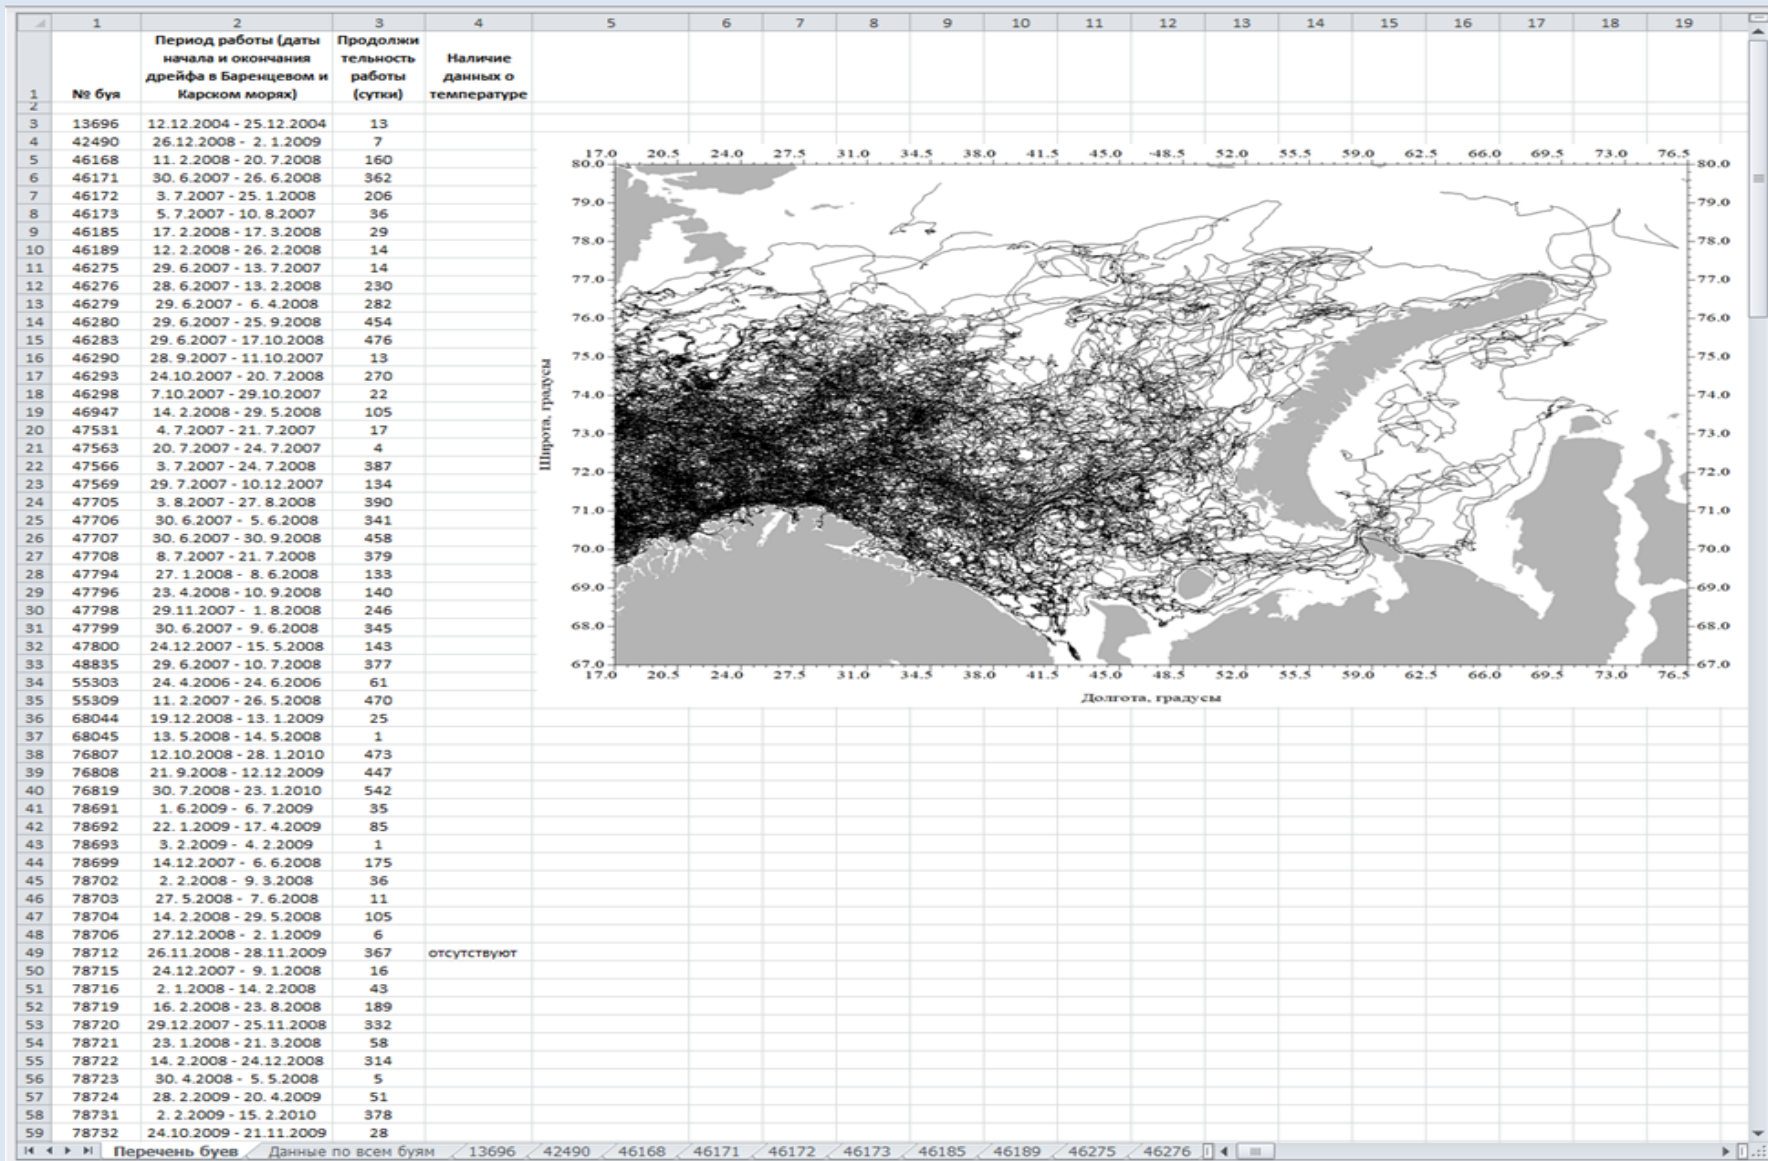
| | 1 | 2 | 3 | 4 | 5 | 6 | 7 | 8 | 9 | 10 | 11 | 12 | 13 | 14 | 15 | 16 | 17 | 18 | 19 |
|---|---|---|---|---|---|---|---|---|---|---|---|---|---|---|---|---|---|---|---|
| 1 | № буя | Период работы (даты начала и окончания дрейфа в Баренцевом и Карском морях) | Продолжительность работы (сутки) | Наличие данных о температуре | | | | | | | | | | | | | | | |
| 2 | | | | | | | | | | | | | | | | | | | |
| 3 | 13696 | 12.12.2004 - 25.12.2004 | 13 | | | | | | | | | | | | | | | | |
| 4 | 42490 | 26.12.2008 - 2.1.2009 | 7 | | | | | | | | | | | | | | | | |
| 5 | 46168 | 11.2.2008 - 20.7.2008 | 160 | | | | | | | | | | | | | | | | |
| 6 | 46171 | 30.6.2007 - 26.6.2008 | 362 | | | | | | | | | | | | | | | | |
| 7 | 46172 | 3.7.2007 - 25.1.2008 | 206 | | | | | | | | | | | | | | | | |
| 8 | 46173 | 5.7.2007 - 10.8.2007 | 36 | | | | | | | | | | | | | | | | |
| 9 | 46185 | 17.2.2008 - 17.3.2008 | 29 | | | | | | | | | | | | | | | | |
| 10 | 46189 | 12.2.2008 - 26.2.2008 | 14 | | | | | | | | | | | | | | | | |
| 11 | 46275 | 29.6.2007 - 13.7.2007 | 14 | | | | | | | | | | | | | | | | |
| 12 | 46276 | 28.6.2007 - 13.2.2008 | 230 | | | | | | | | | | | | | | | | |
| 13 | 46279 | 29.6.2007 - 6.4.2008 | 282 | | | | | | | | | | | | | | | | |
| 14 | 46280 | 29.6.2007 - 25.9.2008 | 454 | | | | | | | | | | | | | | | | |
| 15 | 46283 | 29.6.2007 - 17.10.2008 | 476 | | | | | | | | | | | | | | | | |
| 16 | 46290 | 28.9.2007 - 11.10.2007 | 13 | | | | | | | | | | | | | | | | |
| 17 | 46293 | 24.10.2007 - 20.7.2008 | 270 | | | | | | | | | | | | | | | | |
| 18 | 46298 | 7.10.2007 - 29.10.2007 | 22 | | | | | | | | | | | | | | | | |
| 19 | 46947 | 14.2.2008 - 29.5.2008 | 105 | | | | | | | | | | | | | | | | |
| 20 | 47531 | 4.7.2007 - 21.7.2007 | 17 | | | | | | | | | | | | | | | | |
| 21 | 47563 | 20.7.2007 - 24.7.2007 | 4 | | | | | | | | | | | | | | | | |
| 22 | 47566 | 3.7.2007 - 24.7.2008 | 387 | | | | | | | | | | | | | | | | |
| 23 | 47569 | 29.7.2007 - 10.12.2007 | 134 | | | | | | | | | | | | | | | | |
| 24 | 47705 | 3.8.2007 - 27.8.2008 | 390 | | | | | | | | | | | | | | | | |
| 25 | 47706 | 30.6.2007 - 5.6.2008 | 341 | | | | | | | | | | | | | | | | |
| 26 | 47707 | 30.6.2007 - 30.9.2008 | 458 | | | | | | | | | | | | | | | | |
| 27 | 47708 | 8.7.2007 - 21.7.2008 | 379 | | | | | | | | | | | | | | | | |
| 28 | 47794 | 27.1.2008 - 8.6.2008 | 133 | | | | | | | | | | | | | | | | |
| 29 | 47796 | 23.4.2008 - 10.9.2008 | 140 | | | | | | | | | | | | | | | | |
| 30 | 47798 | 29.11.2007 - 1.8.2008 | 246 | | | | | | | | | | | | | | | | |
| 31 | 47799 | 30.6.2007 - 9.6.2008 | 345 | | | | | | | | | | | | | | | | |
| 32 | 47800 | 24.12.2007 - 15.5.2008 | 143 | | | | | | | | | | | | | | | | |
| 33 | 48835 | 29.6.2007 - 10.7.2008 | 377 | | | | | | | | | | | | | | | | |
| 34 | 55303 | 24.4.2006 - 24.6.2006 | 61 | | | | | | | | | | | | | | | | |
| 35 | 55309 | 11.2.2007 - 26.5.2008 | 470 | | | | | | | | | | | | | | | | |
| 36 | 68044 | 19.12.2008 - 13.1.2009 | 25 | | | | | | | | | | | | | | | | |
| 37 | 68045 | 13.5.2008 - 14.5.2008 | 1 | | | | | | | | | | | | | | | | |
| 38 | 76807 | 12.10.2008 - 28.1.2010 | 473 | | | | | | | | | | | | | | | | |
| 39 | 76808 | 21.9.2008 - 12.12.2009 | 447 | | | | | | | | | | | | | | | | |
| 40 | 76819 | 30.7.2008 - 23.1.2010 | 542 | | | | | | | | | | | | | | | | |
| 41 | 78691 | 1.6.2009 - 6.7.2009 | 35 | | | | | | | | | | | | | | | | |
| 42 | 78692 | 22.1.2009 - 17.4.2009 | 85 | | | | | | | | | | | | | | | | |
| 43 | 78693 | 3.2.2009 - 4.2.2009 | 1 | | | | | | | | | | | | | | | | |
| 44 | 78699 | 14.12.2007 - 6.6.2008 | 175 | | | | | | | | | | | | | | | | |
| 45 | 78702 | 2.2.2008 - 9.3.2008 | 36 | | | | | | | | | | | | | | | | |
| 46 | 78703 | 27.5.2008 - 7.6.2008 | 11 | | | | | | | | | | | | | | | | |
| 47 | 78704 | 14.2.2008 - 29.5.2008 | 105 | | | | | | | | | | | | | | | | |
| 48 | 78706 | 27.12.2008 - 2.1.2009 | 6 | | | | | | | | | | | | | | | | |
| 49 | 78712 | 26.11.2008 - 28.11.2009 | 367 | отсутствуют | | | | | | | | | | | | | | | |
| 50 | 78715 | 24.12.2007 - 9.1.2008 | 16 | | | | | | | | | | | | | | | | |
| 51 | 78716 | 2.1.2008 - 14.2.2008 | 43 | | | | | | | | | | | | | | | | |
| 52 | 78719 | 16.2.2008 - 23.8.2008 | 189 | | | | | | | | | | | | | | | | |
| 53 | 78720 | 29.12.2007 - 25.11.2008 | 332 | | | | | | | | | | | | | | | | |
| 54 | 78721 | 23.1.2008 - 21.3.2008 | 58 | | | | | | | | | | | | | | | | |
| 55 | 78722 | 14.2.2008 - 24.12.2008 | 314 | | | | | | | | | | | | | | | | |
| 56 | 78723 | 30.4.2008 - 5.5.2008 | 5 | | | | | | | | | | | | | | | | |
| 57 | 78724 | 28.2.2009 - 20.4.2009 | 51 | | | | | | | | | | | | | | | | |
| 58 | 78731 | 2.2.2009 - 15.2.2010 | 378 | | | | | | | | | | | | | | | | |
| 59 | 78732 | 24.10.2009 - 21.11.2009 | 28 | | | | | | | | | | | | | | | | |

17.0 20.5 24.0 27.5 31.0 34.5 38.0 41.5 45.0 48.5 52.0 55.5 59.0 62.5 66.0 69.5 73.0 76.5
80.0 79.0 78.0 77.0 76.0 75.0 74.0 73.0 72.0 71.0 70.0 69.0 68.0 67.0
Широта, градусы
Долгота, градусы

Перечень буев | Данные по всем буям | 13696 | 42490 | 46168 | 46171 | 46172 | 46173 | 46185 | 46189 | 46275 | 46276